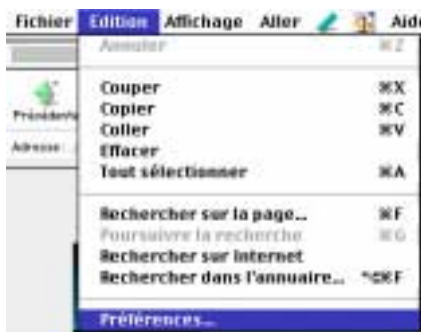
Fichier Edition Affichage Aller Aide

Annuler ⌘Z

Couper ⌘X
Copier ⌘C
Coller ⌘V
Effacer
Tout sélectionner ⌘A

Rechercher sur la page... ⌘F
Poursuivre la recherche ⌘G
Rechercher sur Internet
Rechercher dans l'annuaire... ^⌘F

Préférences...

Précédente
Adresse :